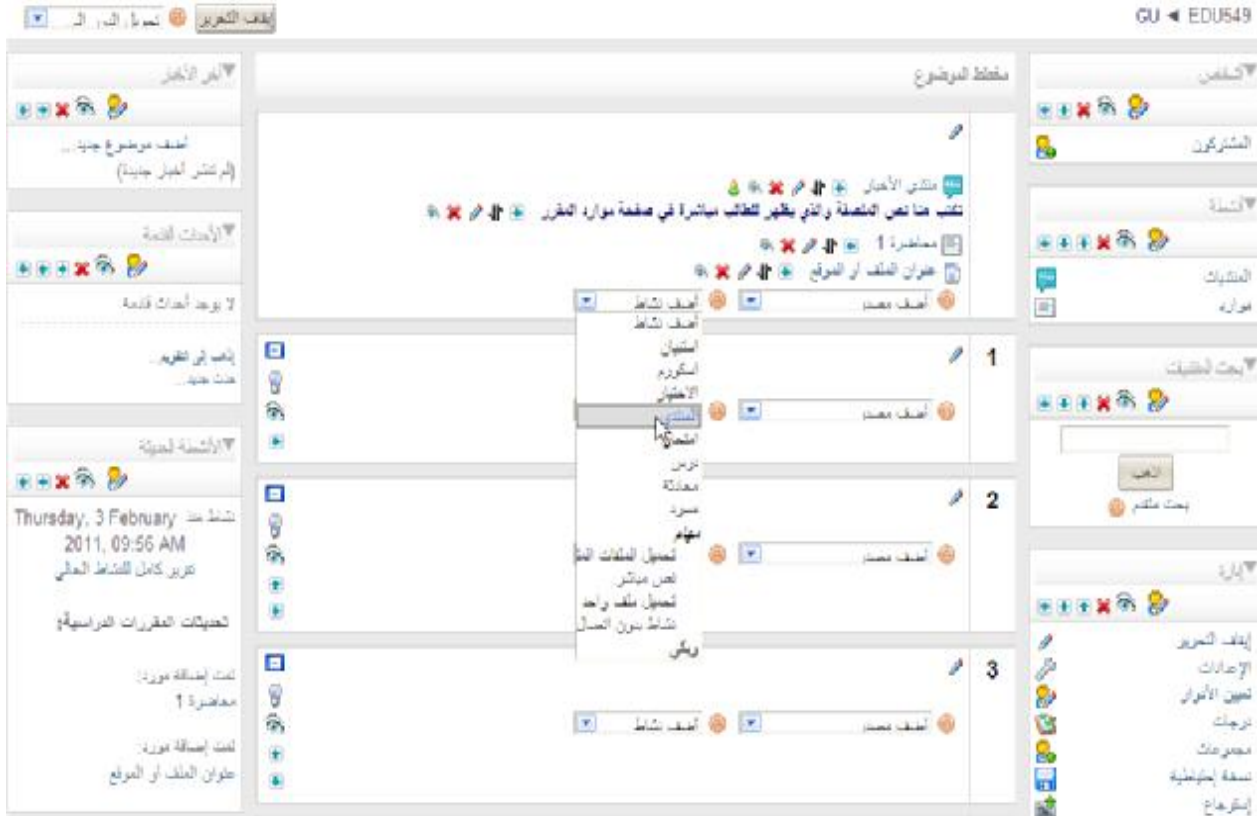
GU ◄ EDU549

إيقاف التحرير

تحويل الدور الى...

الأشخاص

المشاركون

أنشطة

المنتديات

موارد

بحث المنتديات

اذهب

بحث متقدم

إدارة

إيقاف التحرير

الإعدادات

تعيين الأدوار

درجات

مجموعات

نسخة إحتياطية

إسترجاع

مخطط الموضوع

منتدى الأخبار

تكتب هنا نص الملصقة والذي يظهر للطالب مباشرة في صفحة موارد المقرر

محاضرة 1

عنوان الملف أو الموقع

أضف مصدر

أضف نشاط

أضف نشاط

استبيان

اسكورم

الاختبار

المنتدى

المصادر

درس

محادثة

مسرد

مهام

تحميل الملفات المتقدم

نص مباشر

تحميل ملف واحد

نشاط بدون اتصال

ويكي

1

أضف مصدر

2

أضف مصدر

3

أضف مصدر

أضف نشاط

آخر الأخبار

أضف موضوع جديد...

(لم تنشر أخبار جديدة)

الأحداث القادمة

لا يوجد أحداث قادمة

إذهب إلى التقويم...

حدث جديد...

الأنشطة الحديثة

نشاط منذ Thursday, 3 February 2011, 09:56 AM

تقرير كامل للنشاط الحالي

التحديثات المقررات الدراسية:

تمت إضافة مورد:

محاضرة 1

تمت إضافة مورد:

عنوان الملف أو الموقع